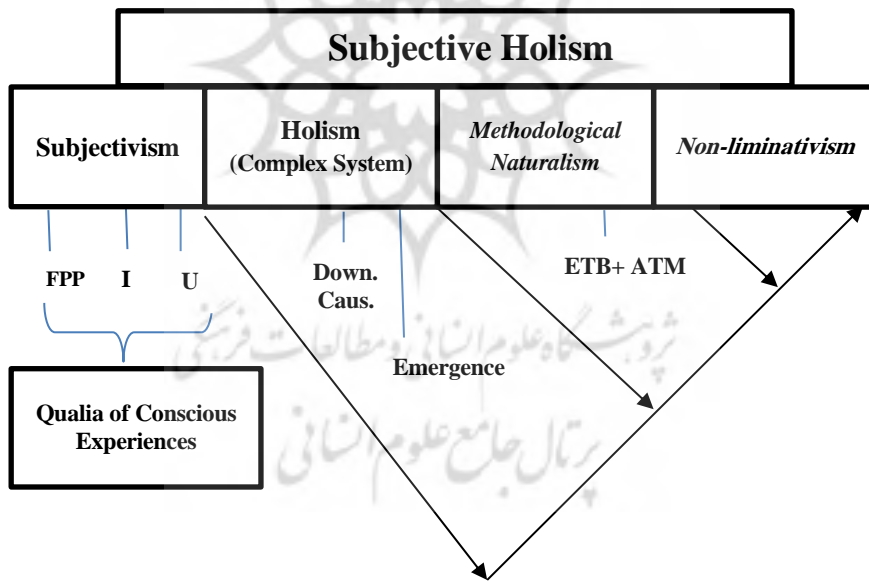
Subjective Holism

Subjectivism

Holism
(Complex System)

Methodological Naturalism

Non-liminativism

FPP I U

Down. Caus.

ETB+ ATM

Emergence

Qualia of Conscious Experiences

پژوهشگاه علوم انسانی و مطالعات فرهنگی
پرتال جامع علوم انسانی